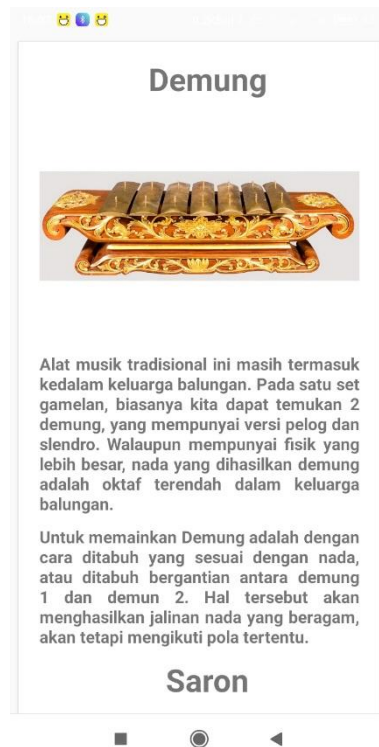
Demung

Alat musik tradisional ini masih termasuk kedalam keluarga balungan. Pada satu set gamelan, biasanya kita dapat temukan 2 demung, yang mempunyai versi pelog dan slendro. Walaupun mempunyai fisik yang lebih besar, nada yang dihasilkan demung adalah oktaf terendah dalam keluarga balungan.

Untuk memainkan Demung adalah dengan cara ditabuh yang sesuai dengan nada, atau ditabuh bergantian antara demung 1 dan demun 2. Hal tersebut akan menghasilkan jalinan nada yang beragam, akan tetapi mengikuti pola tertentu.

Saron